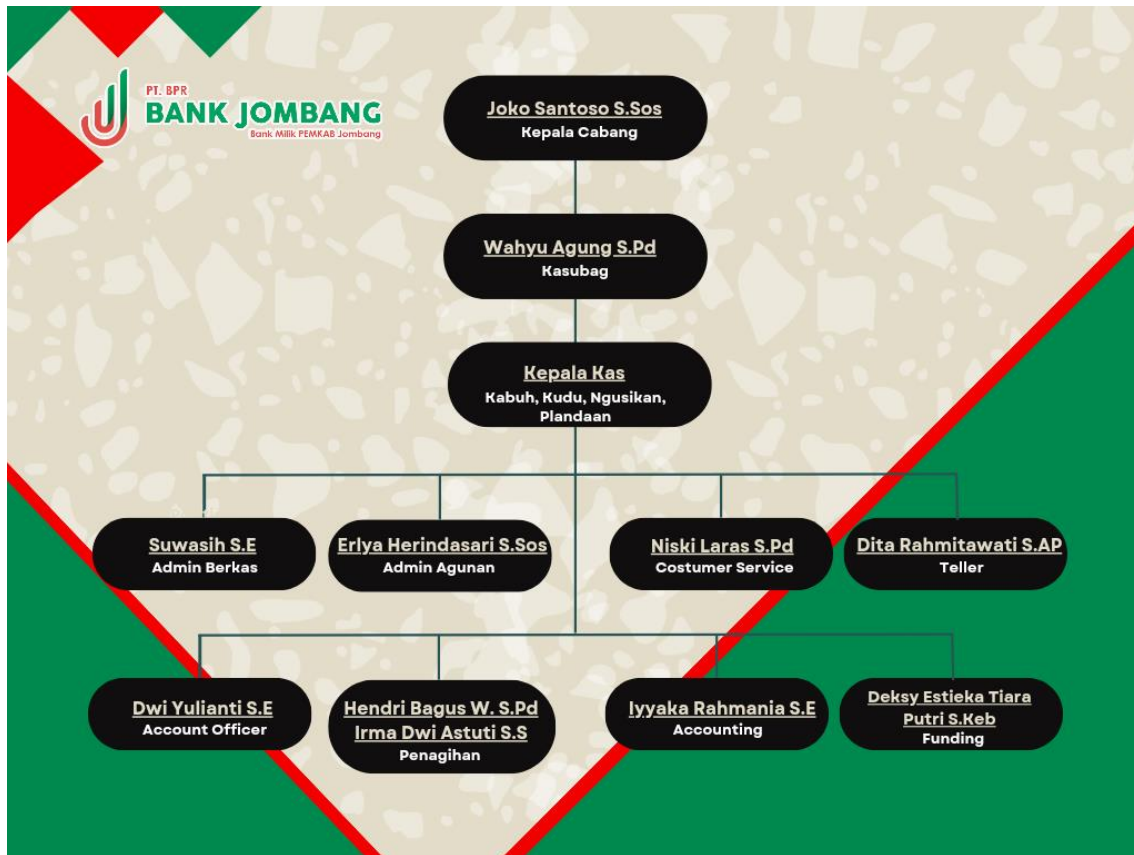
PT. BPR
BANK JOMBANG
Bank Milik PEMKAB Jombang

Joko Santoso S.Sos
Kepala Cabang

Wahyu Agung S.Pd
Kasubag

Kepala Kas
Kabuh, Kudu, Ngusikan, Plandaan

Suwasih S.E
Admin Berkas

Erlya Herindasari S.Sos
Admin Agunan

Niski Laras S.Pd
Costumer Service

Dita Rahmitawati S.AP
Teller

Dwi Yulianti S.E
Account Officer

Hendri Bagus W. S.Pd
Irma Dwi Astuti S.S
Penagihan

Iyyaka Rahmania S.E
Accounting

Deksy Estieka Tiara Putri S.Keb
Funding